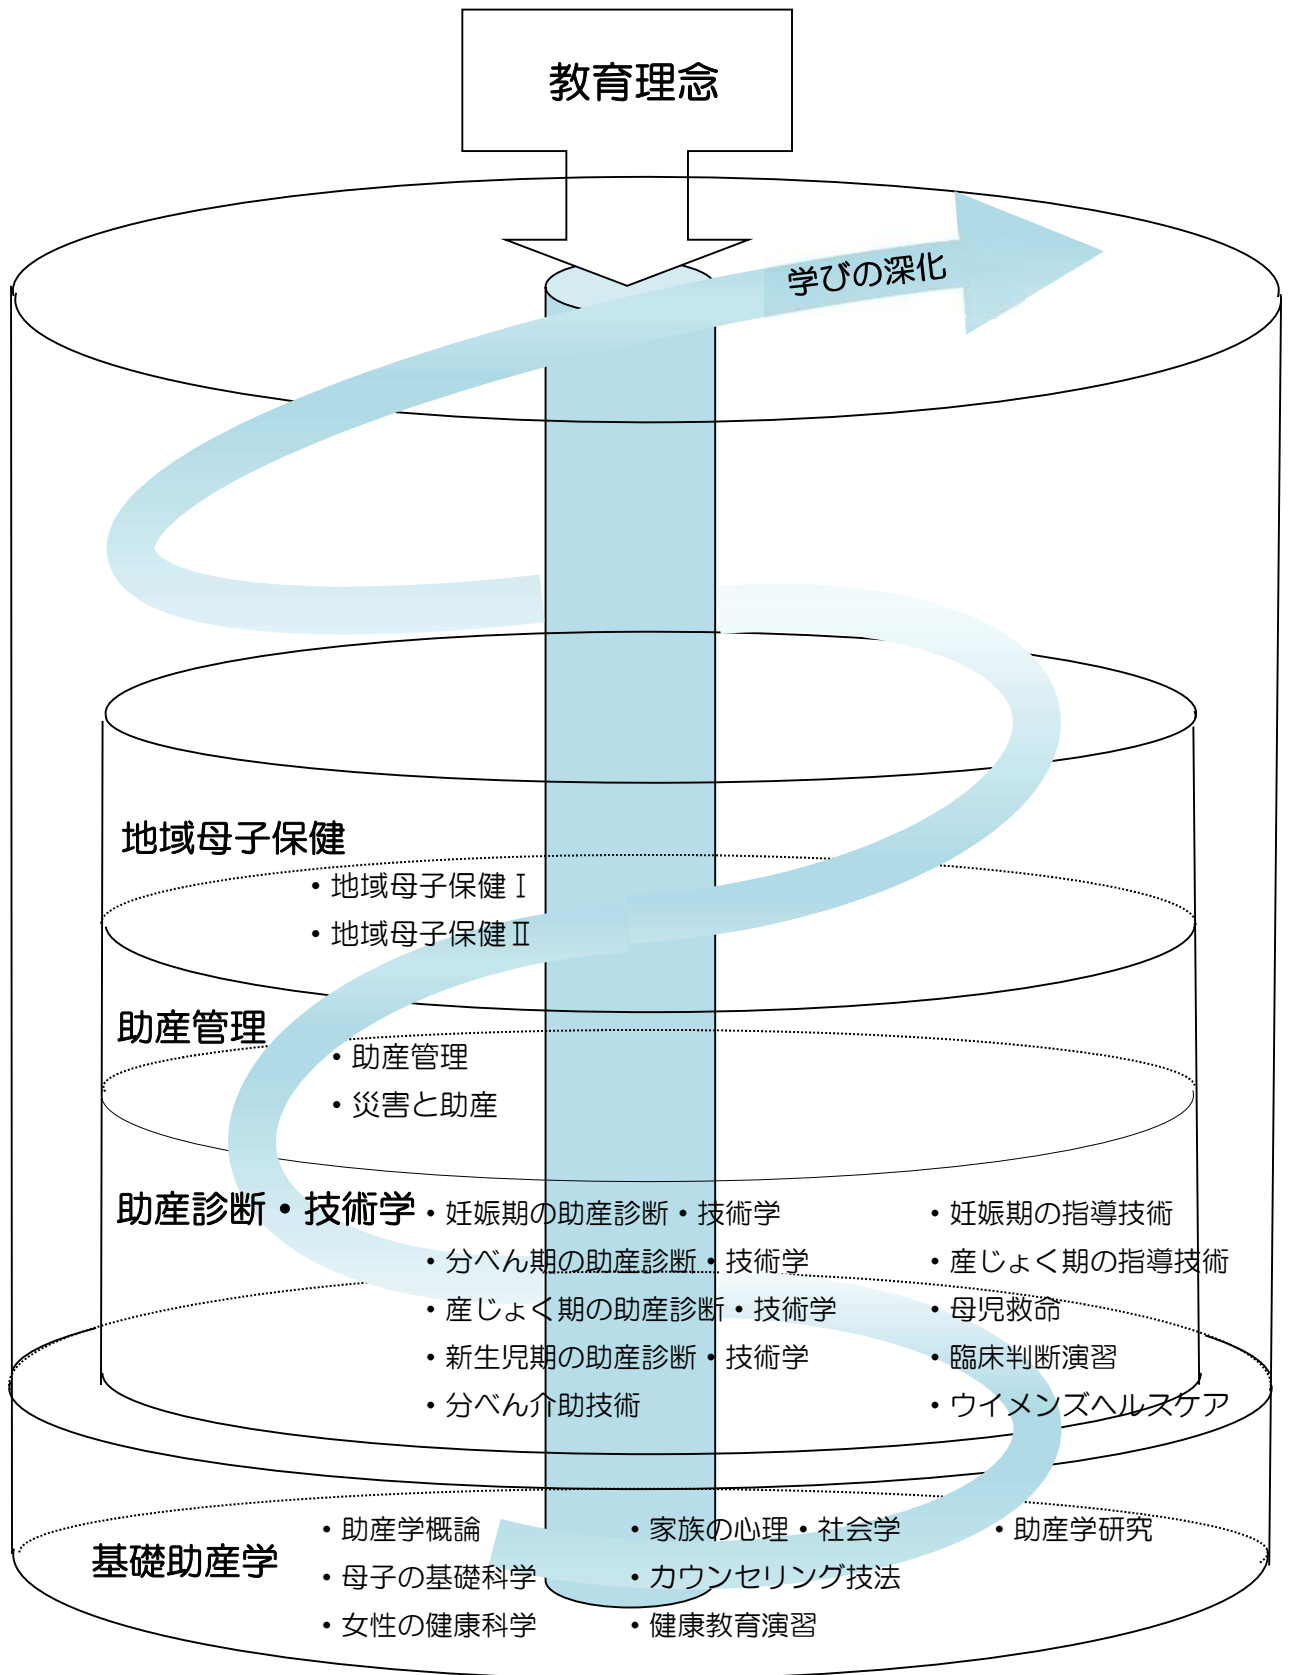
教育理念

学びの深化

地域母子保健
・地域母子保健Ⅰ
・地域母子保健Ⅱ

助産管理
・助産管理
・災害と助産

助産診断・技術学
・妊娠期の助産診断・技術学
・分べん期の助産診断・技術学
・産じょく期の助産診断・技術学
・新生児期の助産診断・技術学
・分べん介助技術

・妊娠期の指導技術
・産じょく期の指導技術
・母児救命
・臨床判断演習
・ウイメンズヘルスケア

基礎助産学
・助産学概論
・母子の基礎科学
・女性の健康科学

・家族の心理・社会学
・カウンセリング技法
・健康教育演習

・助産学研究